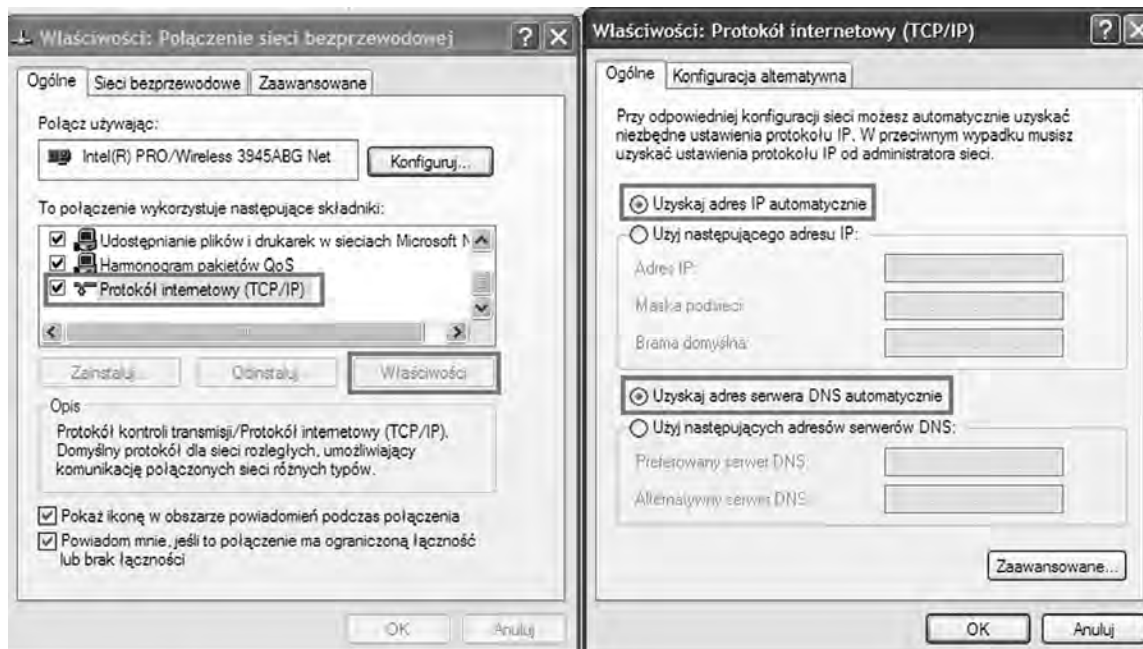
Właściwości: Połączenie sieci bezprzewodowej

Ogólne | Sieci bezprzewodowe | Zaawansowane

Połącz używając:

Intel(R) PRO/Wireless 3945ABG Net

Konfiguruj...

To połączenie wykorzystuje następujące składniki:

Udostępnianie plików i drukarek w sieciach Microsoft N

Harmonogram pakietów QoS

Protokół internetowy (TCP/IP)

Zainstaluj... | Odinstaluj | Właściwości

Opis

Protokół kontroli transmisji/Protokół internetowy (TCP/IP). Domyślny protokół dla sieci rozległych, umożliwiający komunikację połączonych sieci różnych typów.

Pokaż ikonę w obszarze powiadomień podczas połączenia

Powiadom mnie, jeśli to połączenie ma ograniczoną łączność lub brak łączności

OK | Anuluj

Właściwości: Protokół internetowy (TCP/IP)

Ogólne | Konfiguracja alternatywna

Przy odpowiedniej konfiguracji sieci możesz automatycznie uzyskać niezbędne ustawienia protokołu IP. W przeciwnym wypadku musisz uzyskać ustawienia protokołu IP od administratora sieci.

Uzyskaj adres IP automatycznie

Użyj następującego adresu IP:

Adres IP:

Maska podsieci:

Brama domyślna:

Uzyskaj adres serwera DNS automatycznie

Użyj następujących adresów serwerów DNS:

Preferowany serwer DNS:

Alternatywny serwer DNS:

Zaawansowane...

OK | Anuluj